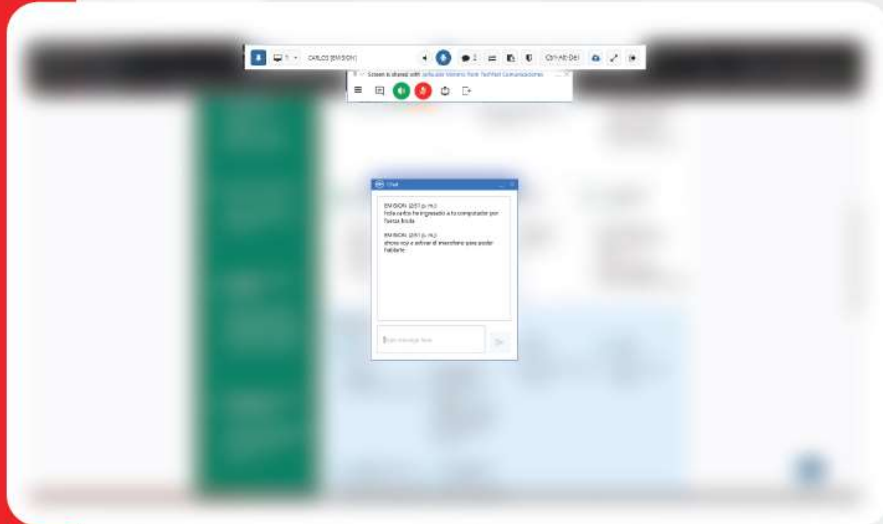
1 CARLOS (EMISION)

Ctrl-Alt-Del

Screen is shared with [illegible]

Chat

EMISION (2:51 p. m.):
hola carlos he ingresado a tu computador por fuerza bruta

EMISION (2:51 p. m.):
ahora voy a activar el microfono para poder hablarte

Type message here